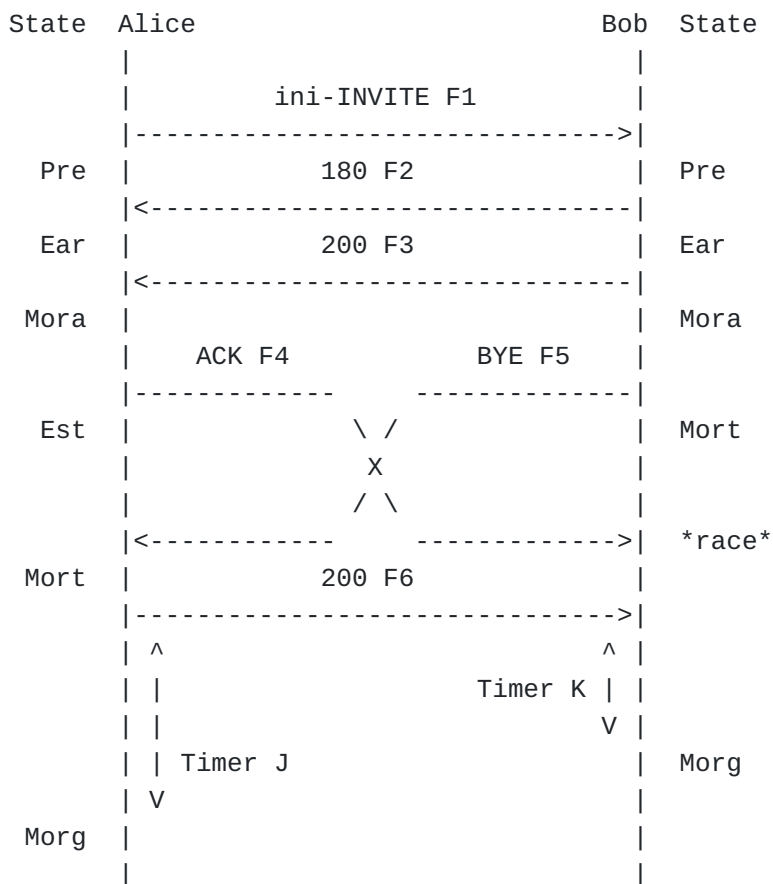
State Alice                                Bob State
       |                                     |
       |          ini-INVITE F1              |
       |------------------------------------>|
  Pre  |              180 F2                 | Pre
       |<------------------------------------|
  Ear  |              200 F3                 | Ear
       |<------------------------------------|
 Mora  |                                     | Mora
       |    ACK F4              BYE F5       |
       |-------------      ------------------|
  Est  |               \ /                   | Mort
       |                X                    |
       |               / \                   |
       |<------------      ----------------->| *race*
 Mort  |              200 F6                 |
       |------------------------------------>|
       | ^                                 ^ |
       | |                       Timer K | |
       | |                                 V |
       | | Timer J                           | Morg
       | V                                   |
 Morg  |                                     |
       |                                     |